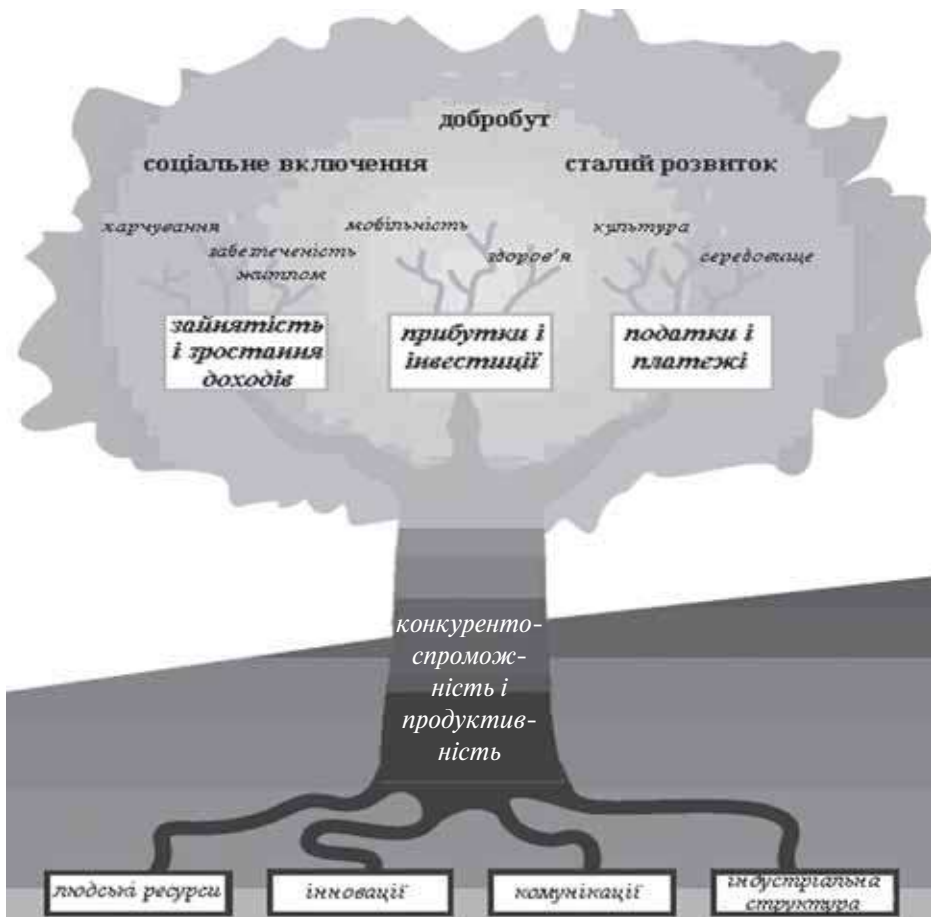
добробут

соціальне включення

сталий розвиток

харчування

забезпеченість житлом

мобільність

здоров'я

культура

середовище

зайнятість і зростання доходів

прибутки і інвестиції

податки і платежі

конкурентоспроможність і продуктивність

людські ресурси

інновації

комунікації

індустріальна структура